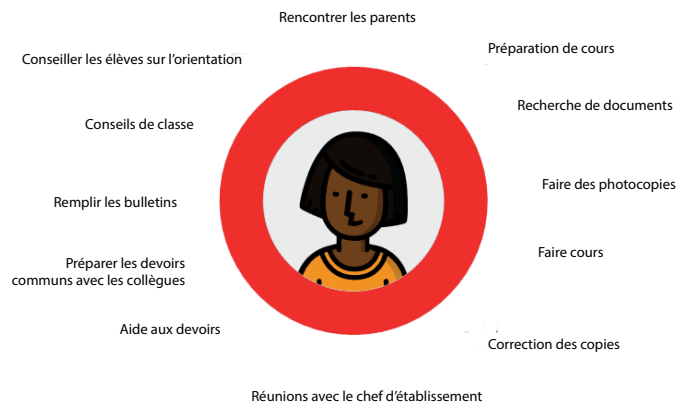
Rencontrer les parents

Conseiller les élèves sur l'orientation

Préparation de cours

Recherche de documents

Conseils de classe

Faire des photocopies

Remplir les bulletins

Préparer les devoirs communs avec les collègues

Faire cours

Aide aux devoirs

Correction des copies

Réunions avec le chef d'établissement